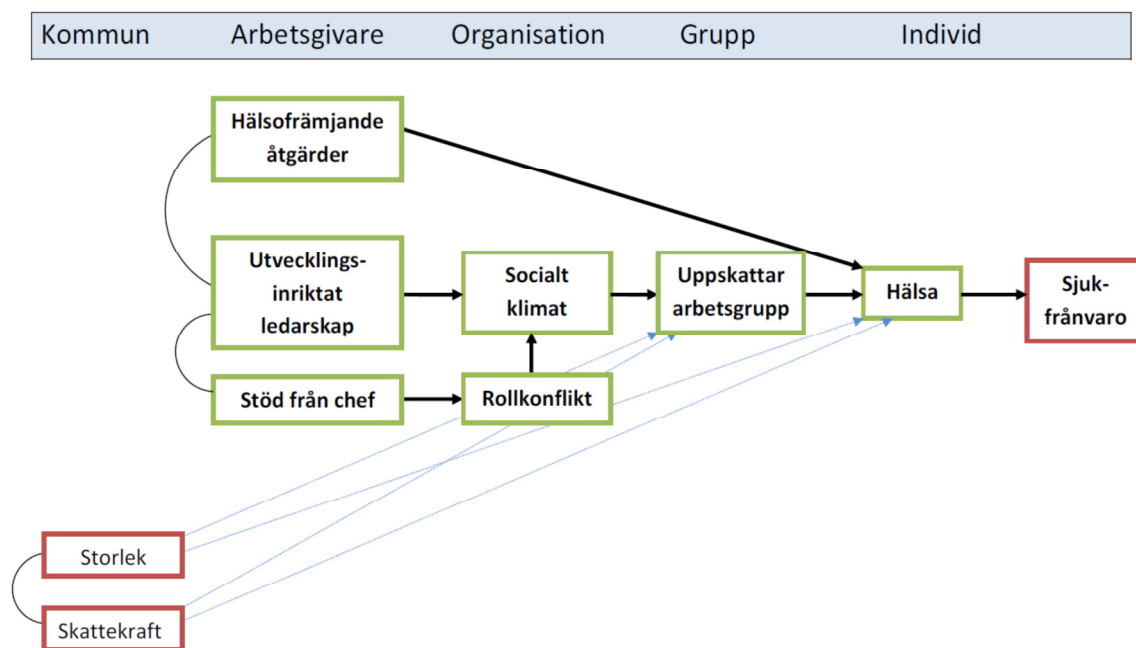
Kommun Arbetsgivare Organisation Grupp Individ

Hälsofrämjande åtgärder

Utvecklingsinriktat ledarskap

Socialt klimat

Uppskattar arbetsgrupp

Hälsa

Sjukfrånvaro

Stöd från chef

Rollkonflikt

Storlek

Skattekraft